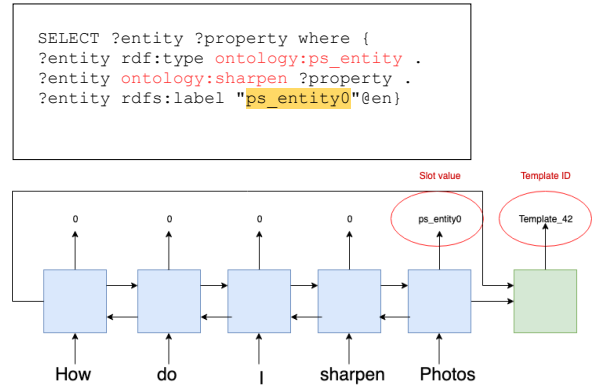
SELECT ?entity ?property where {
?entity rdf:type ontology:ps_entity .
?entity ontology:sharpen ?property .
?entity rdfs:label "ps_entity0"@en}

Slot value

Template ID

0

0

0

0

ps_entity0

Template_42

How

do

I

sharpen

Photos